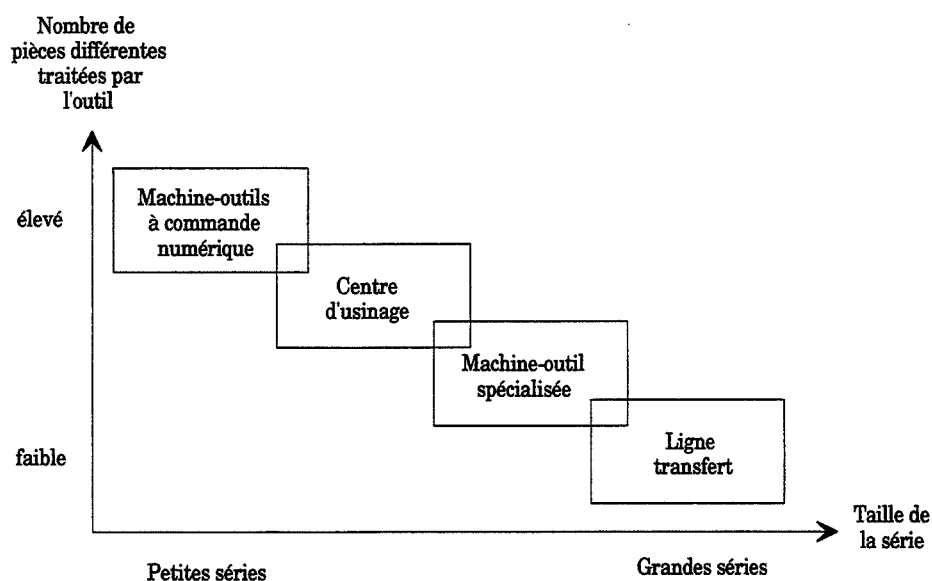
Nombre de pièces différentes traitées par l'outil

élevé

faible

Machine-outils à commande numérique

Centre d'usinage

Machine-outil spécialisée

Ligne transfert

Taille de la série

Petites séries

Grandes séries